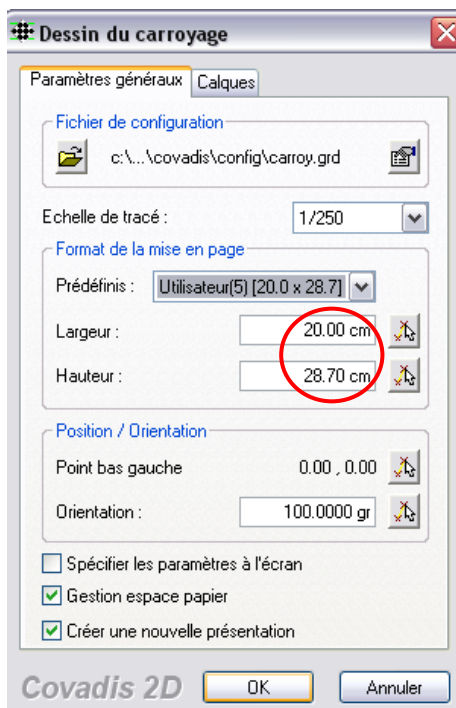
Dessin du carroyage

Paramètres généraux | Calques

Fichier de configuration

c:\...\covadis\config\carroy.grd

Echelle de tracé : 1/250

Format de la mise en page

Prédéfinis : Utilisateur(5) [20.0 x 28.7]

Largeur : 20.00 cm

Hauteur : 28.70 cm

Position / Orientation

Point bas gauche 0.00 , 0.00

Orientation : 100.0000 gr

Spécifier les paramètres à l'écran

Gestion espace papier

Créer une nouvelle présentation

Covadis 2D

OK

Annuler